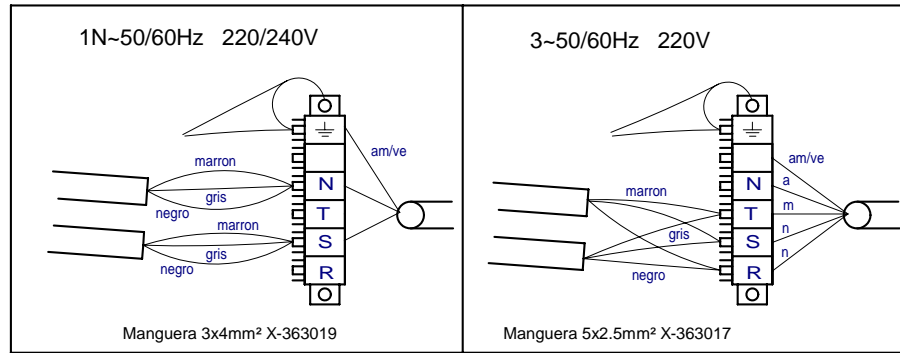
1N~50/60Hz 220/240V

am/ve

marron

gris

negro

marron

gris

negro

N

T

S

R

Manguera 3x4mm² X-363019

3~50/60Hz 220V

am/ve

marron

gris

negro

N

T

S

R

a

m

n

n

Manguera 5x2.5mm² X-363017